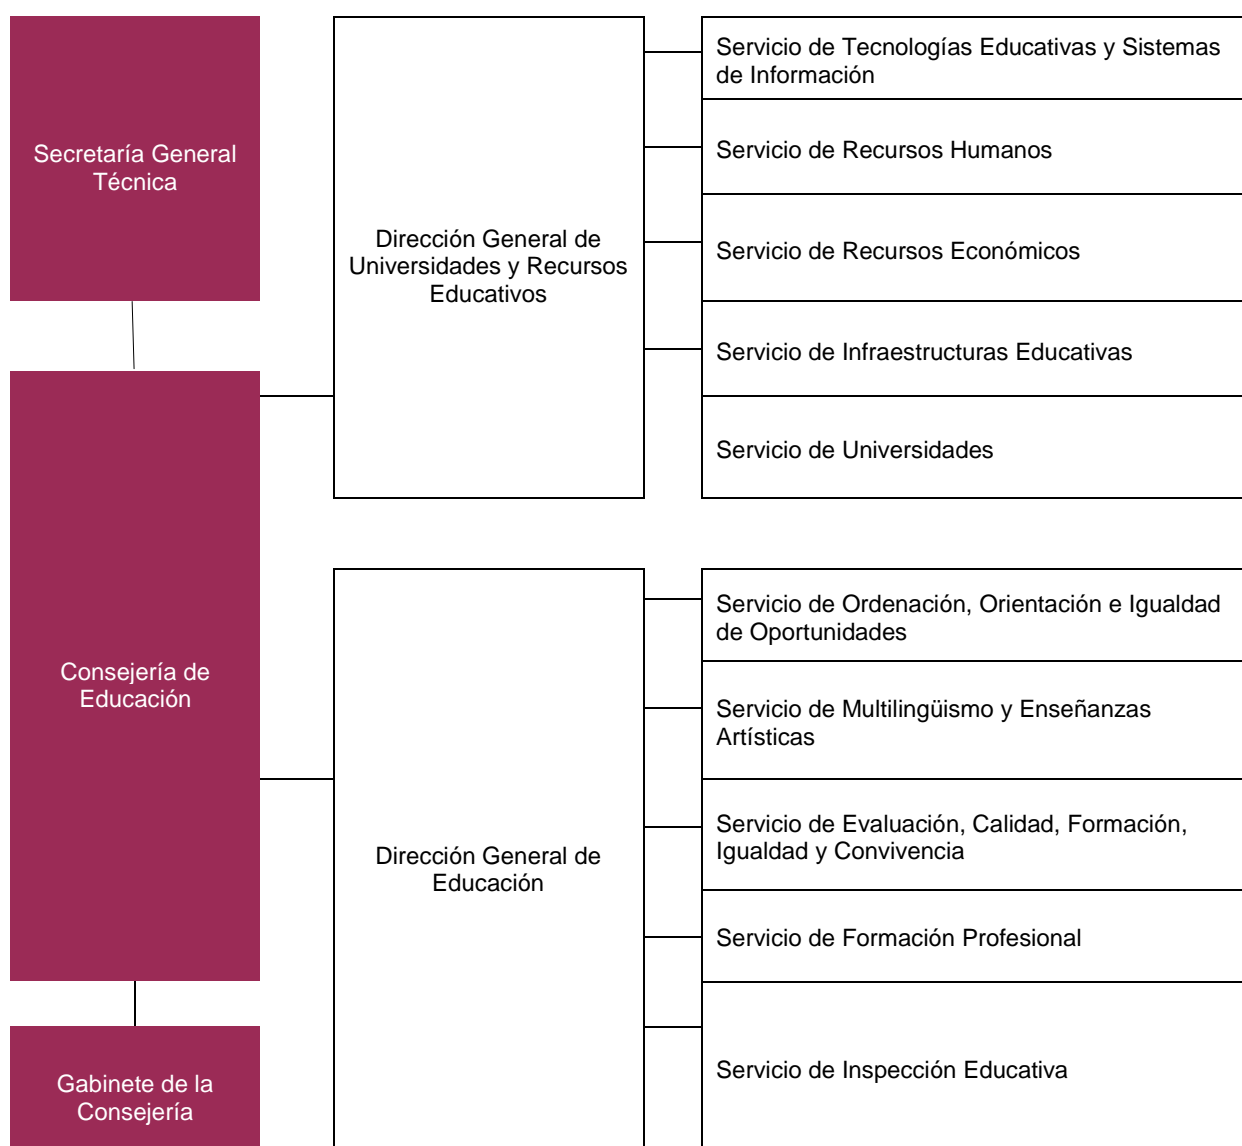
Secretaría General Técnica

Consejería de Educación

Gabinete de la Consejería

Dirección General de Universidades y Recursos Educativos

Servicio de Tecnologías Educativas y Sistemas de Información

Servicio de Recursos Humanos

Servicio de Recursos Económicos

Servicio de Infraestructuras Educativas

Servicio de Universidades

Dirección General de Educación

Servicio de Ordenación, Orientación e Igualdad de Oportunidades

Servicio de Multilingüismo y Enseñanzas Artísticas

Servicio de Evaluación, Calidad, Formación, Igualdad y Convivencia

Servicio de Formación Profesional

Servicio de Inspección Educativa